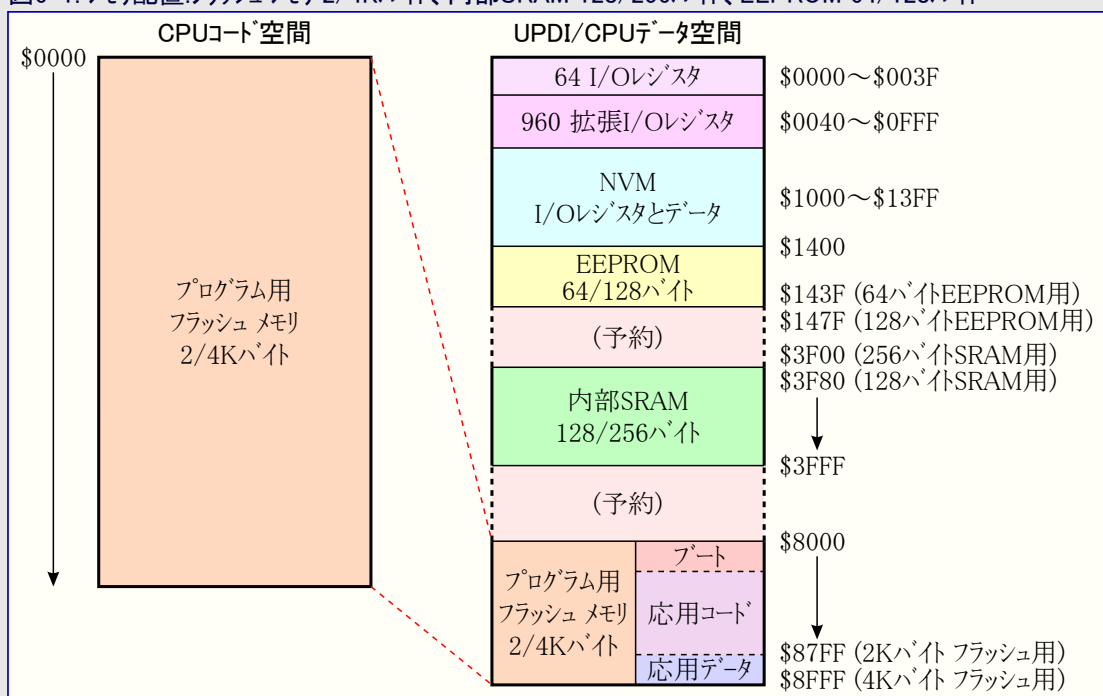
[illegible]

CPUｺｰﾄﾞ空間

UPDI/CPUﾃﾞｰﾀ空間

$0000

プログラム用
フラッシュ メモリ
2/4Kバイト

64 I/Oレジスタ

960 拡張I/Oレジスタ

NVM
I/Oレジスタとデータ

EEPROM
64/128バイト

(予約)

内部SRAM
128/256バイト

(予約)

プログラム用
フラッシュ メモリ
2/4Kバイト

ブート

応用コード

応用データ

$0000～$003F

$0040～$0FFF

$1000～$13FF

$1400

$143F (64バイトEEPROM用)

$147F (128バイトEEPROM用)

$3F00 (256バイトSRAM用)

$3F80 (128バイトSRAM用)

$3FFF

$8000

$87FF (2Kバイト フラッシュ用)

$8FFF (4Kバイト フラッシュ用)